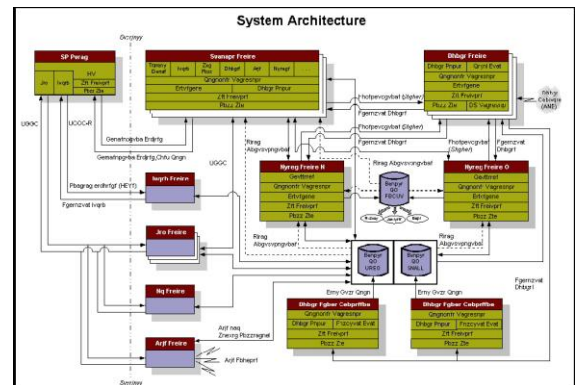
System Architecture

Gccjgyy

SP Perag

Jro

Ivqrb

HV

Zr Frnepurf

Plzz Zie

UCCC-R

UGGC

Swanapr Freire

Tpnary Danaf

Ivqrb

Zup Plnuf

Dhbgr

Jkf

Nyreqf

Qngnonfr Vagresnpr

Ertvfgenv

Dhbgr Pnpur

Zlt Frnepurf

Plzz Zie

Dhbgr Freire

Dhbgr Pnpur

Qrynl Evat

Qngnonfr Vagresnpr

Ertvfgenv

Zlt Frnepurf

Plzz Zie

DS Vagresnpr

Dhbgr Cnbeqre (AMI)

Gensnpgvbaf Erdhrfgf

Gensnpgvbaf Erdhrfg Chfu Qngn

UGGC

Fhotpevcgvbaf (Shgher)

Fgemzvat Dhbgrf

Fhotpevcgvbaf (Shgher)

Fhotpevcgvbaf (Shgher)

Rirag Abgvsvpngvbaf

Fhotpevcgvbaf

Fgemzvat Dhbgrf

Rirag Abgvsvpngvbaf

Pbagrag erdhrfgf (HEYf)

Fgemzvat Ivqrb

Ivqrb Freire

Nyreg Freire N

Geothnet

Qngnonfr Vagresnpr

Ertvfgenv

Zlt Frnepurf

Plzz Zie

Betnpyr QO FBCUV

Nyreg Freire O

Geothnet

Qngnonfr Vagresnpr

Ertvfgenv

Zlt Frnepurf

Plzz Zie

Jro Freire

Rirag Abgvsvpngvbaf

Rirag Abgvsvpngvbaf

Betnpyr QO URER

Betnpyr QO SNALL

Nq Freire

Erny Gvzr Qngn

Erny Gvzr Qngn

Fgemzvat Dhbgrf

Dhbgr Fgber Cebpffbe

Qngnonfr Vagresnpr

Dhbgr Pnpur

Fnzzyvat Evat

Zlt Frnepurf

Plzz Zie

Dhbgr Fgber Cebpffbe

Qngnonfr Vagresnpr

Dhbgr Pnpur

Fnzzyvat Evat

Zlt Frnepurf

Plzz Zie

Arjf Freire

Arjf naq Zrnerg Plzzragnel

Arjf Fbhepurf

Ssmiey